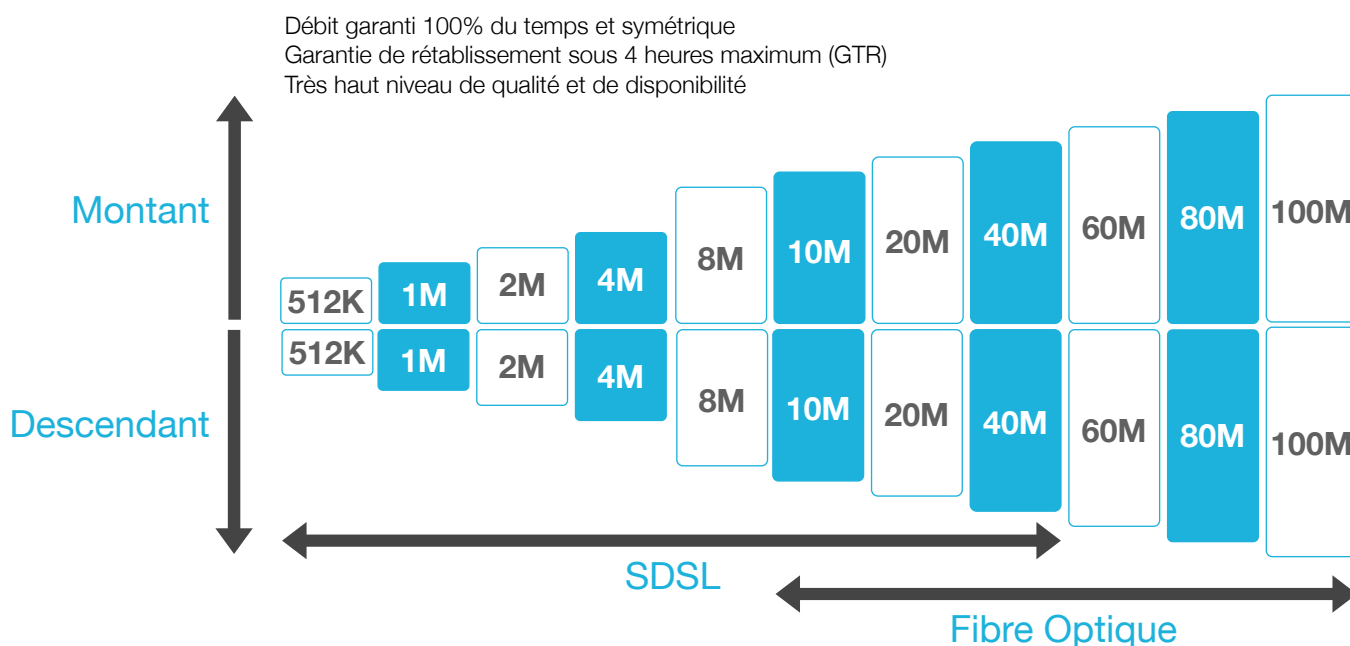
Débit garanti 100% du temps et symétrique
Garantie de rétablissement sous 4 heures maximum (GTR)
Très haut niveau de qualité et de disponibilité

Montant

512K 1M 2M 4M 8M 10M 20M 40M 60M 80M 100M

Descendant

512K 1M 2M 4M 8M 10M 20M 40M 60M 80M 100M

SDSL

Fibre Optique